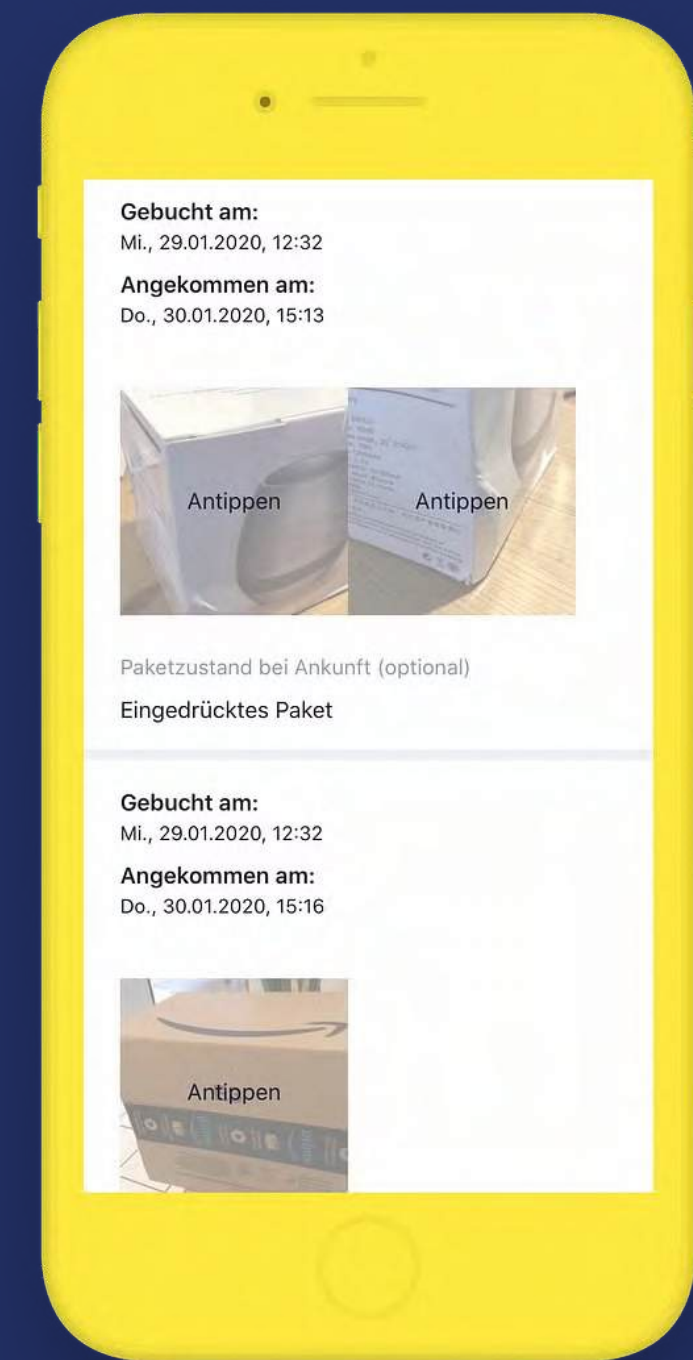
Gebucht am:
Mi., 29.01.2020, 12:32

Angekommen am:
Do., 30.01.2020, 15:13

Antippen

Antippen

Paketzustand bei Ankunft (optional)

Eingedrücktes Paket

Gebucht am:
Mi., 29.01.2020, 12:32

Angekommen am:
Do., 30.01.2020, 15:16

Antippen